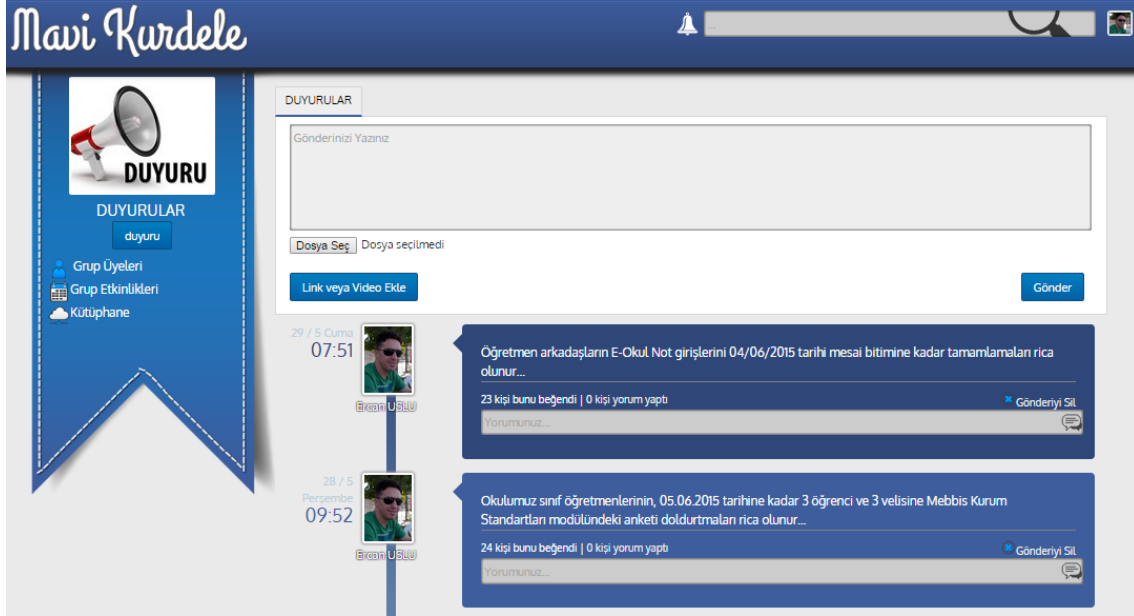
Mavi Kurdele

DUYURU

DUYURULAR

duyuru

Grup Üyeleri

Grup Etkinlikleri

Kütüphane

DUYURULAR

Gönderinizi Yazınız

Dosya Seç Dosya seçilmedi

Link veya Video Ekle

Gönder

29 / 5 Cuma
07:51

Ercan USLU

Öğretmen arkadaşların E-Okul Not girişlerini 04/06/2015 tarihi mesai bitimine kadar tamamlamaları rica olunur...

23 kişi bunu beğendi | 0 kişi yorum yaptı

Gönderiyi Sil

Yorumunuz...

28 / 5
Perşembe
09:52

Ercan USLU

Okulumuz sınıf öğretmenlerinin, 05.06.2015 tarihine kadar 3 öğrenci ve 3 velisine Mebbis Kurum Standartları modülündeki anketi doldurtmaları rica olunur...

24 kişi bunu beğendi | 0 kişi yorum yaptı

Gönderiyi Sil

Yorumunuz...